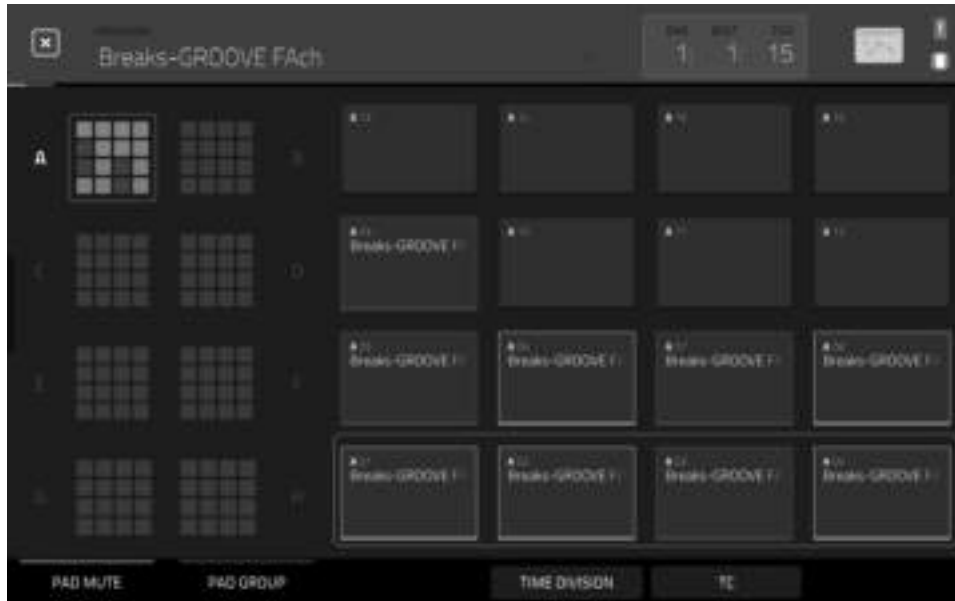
Breaks-GROOVE FAch

1 1 15

A

Breaks-GROOVE F

Breaks-GROOVE F

Breaks-GROOVE F

Breaks-GROOVE F

Breaks-GROOVE F

Breaks-GROOVE F

Breaks-GROOVE F

Breaks-GROOVE F

Breaks-GROOVE F

PAD MUTE

PAD GROUP

TIME DIVISION

TC